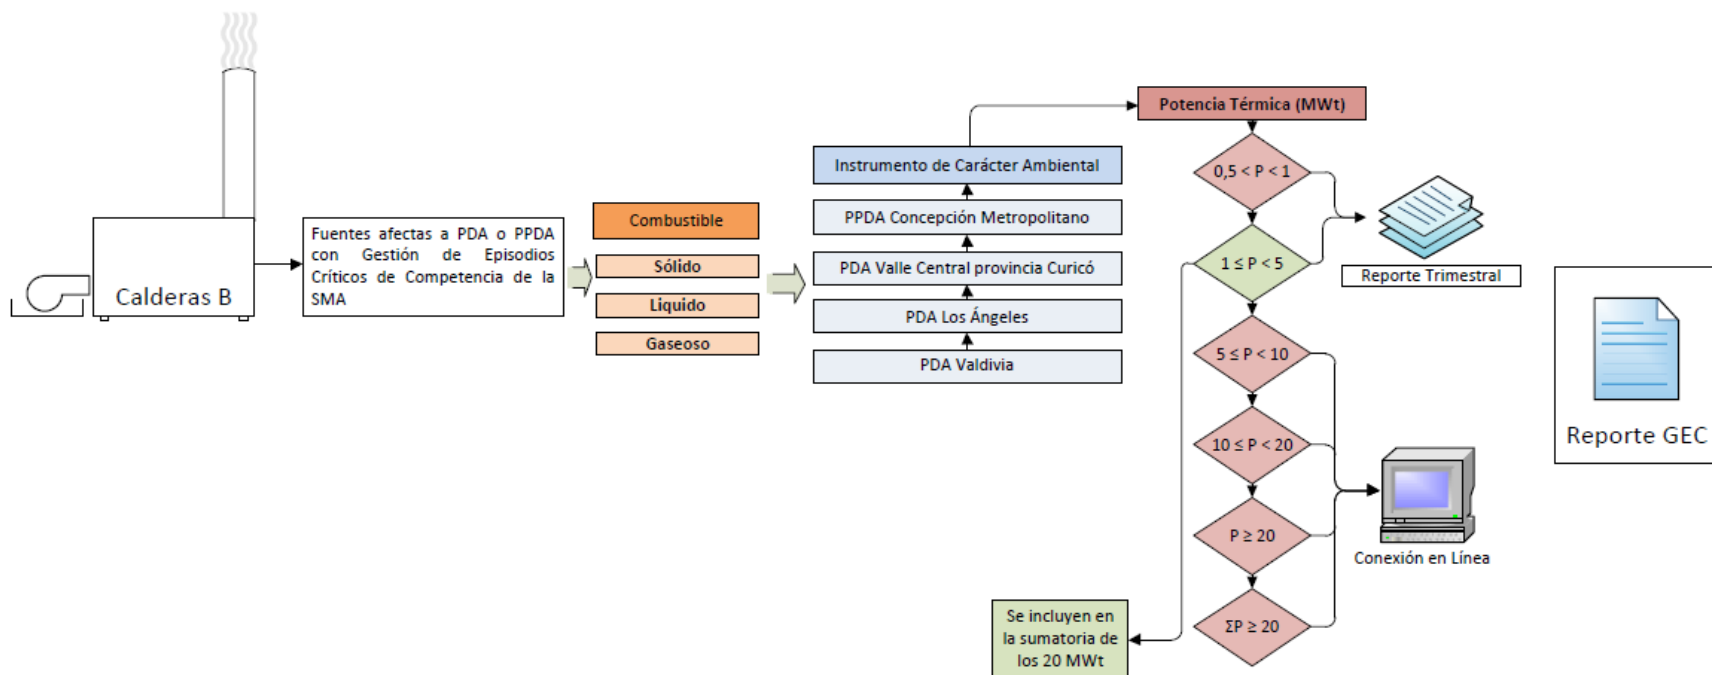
Calderas B

Fuentes afectas a PDA o PPDA con Gestión de Episodios Críticos de Competencia de la SMA

Combustible

Sólido

Liquido

Gaseoso

Instrumento de Carácter Ambiental

PPDA Concepción Metropolitano

PDA Valle Central provincia Curicó

PDA Los Ángeles

PDA Valdivia

Potencia Térmica (MWt)

$0,5 < P < 1$

$1 \leq P < 5$

$5 \leq P < 10$

$10 \leq P < 20$

$P \geq 20$

$\Sigma P \geq 20$

Reporte Trimestral

Conexión en Línea

Se incluyen en la sumatoria de los 20 MWt

Reporte GEC